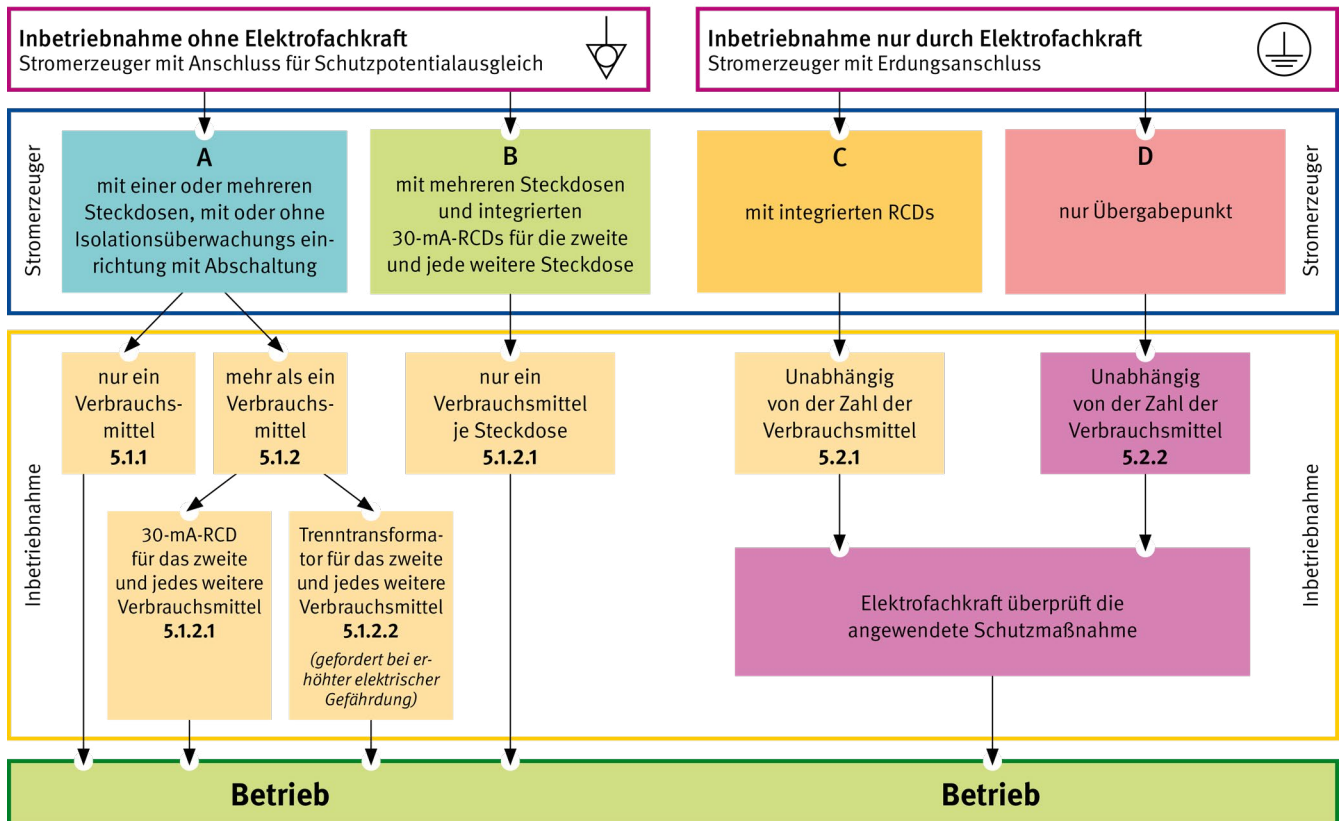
**Inbetriebnahme ohne Elektrofachkraft**
Stromerzeuger mit Anschluss für Schutzpotentialausgleich

**Inbetriebnahme nur durch Elektrofachkraft**
Stromerzeuger mit Erdungsanschluss

Stromerzeuger

**A**
mit einer oder mehreren Steckdosen, mit oder ohne Isolationsüberwachungseinrichtung mit Abschaltung

**B**
mit mehreren Steckdosen und integrierten 30-mA-RCDs für die zweite und jede weitere Steckdose

**C**
mit integrierten RCDs

**D**
nur Übergabepunkt

Stromerzeuger

Inbetriebnahme

nur ein Verbrauchsmittel
**5.1.1**

mehr als ein Verbrauchsmittel
**5.1.2**

nur ein Verbrauchsmittel je Steckdose
**5.1.2.1**

Unabhängig von der Zahl der Verbrauchsmittel
**5.2.1**

Unabhängig von der Zahl der Verbrauchsmittel
**5.2.2**

30-mA-RCD für das zweite und jedes weitere Verbrauchsmittel
**5.1.2.1**

Trenntransformator für das zweite und jedes weitere Verbrauchsmittel
**5.1.2.2**
*(gefordert bei erhöhter elektrischer Gefährdung)*

Elektrofachkraft überprüft die angewendete Schutzmaßnahme

Inbetriebnahme

**Betrieb**

**Betrieb**